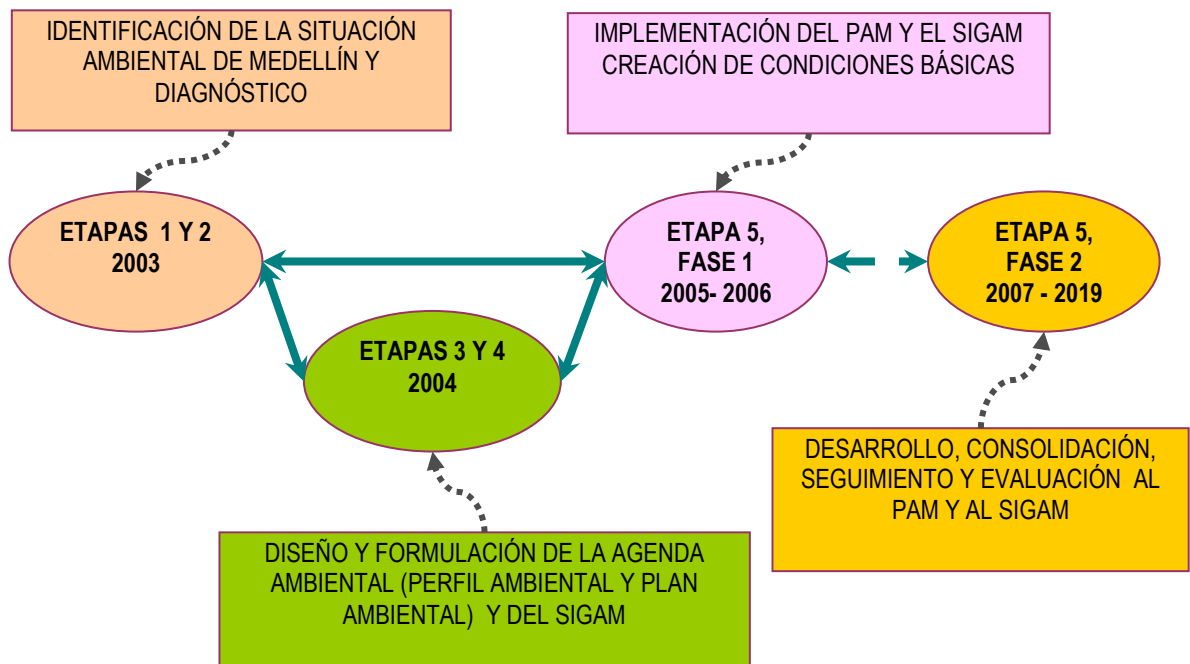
IDENTIFICACIÓN DE LA SITUACIÓN AMBIENTAL DE MEDELLÍN Y DIAGNÓSTICO

IMPLEMENTACIÓN DEL PAM Y EL SIGAM CREACIÓN DE CONDICIONES BÁSICAS

ETAPAS 1 Y 2
2003

ETAPA 5,
FASE 1
2005- 2006

ETAPA 5,
FASE 2
2007 - 2019

ETAPAS 3 Y 4
2004

DESARROLLO, CONSOLIDACIÓN, SEGUIMIENTO Y EVALUACIÓN AL PAM Y AL SIGAM

DISEÑO Y FORMULACIÓN DE LA AGENDA AMBIENTAL (PERFIL AMBIENTAL Y PLAN AMBIENTAL) Y DEL SIGAM